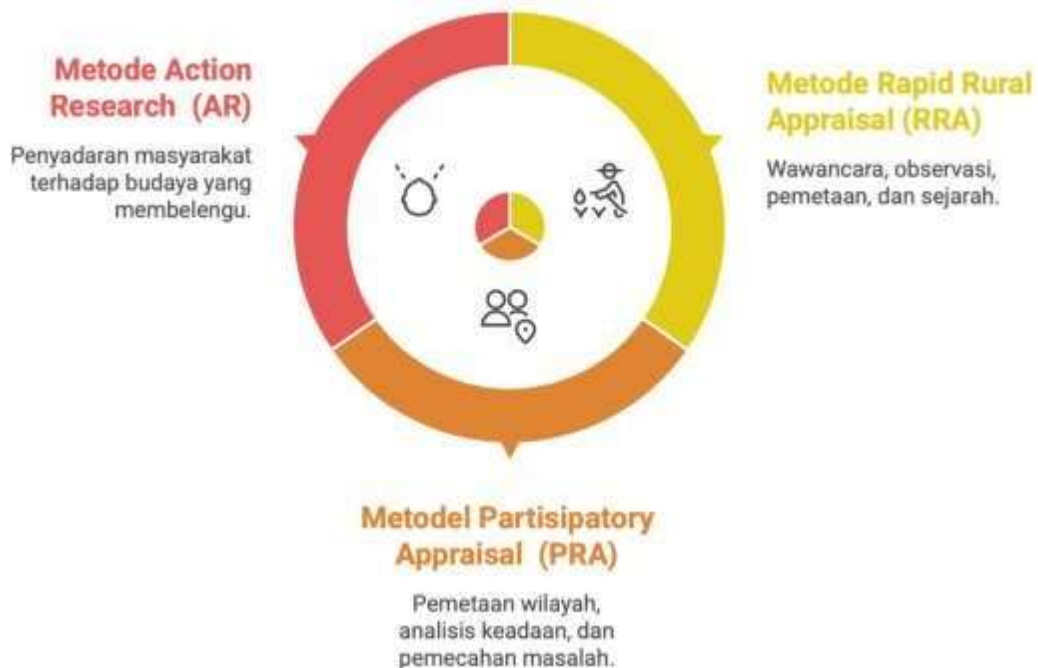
Metode Action Research (AR)

Penyadaran masyarakat terhadap budaya yang membelengu.

Metode Rapid Rural Appraisal (RRA)

Wawancara, observasi, pemetaan, dan sejarah.

Metodel Partisipatory Appraisal (PRA)

Pemetaan wilayah, analisis keadaan, dan pemecahan masalah.